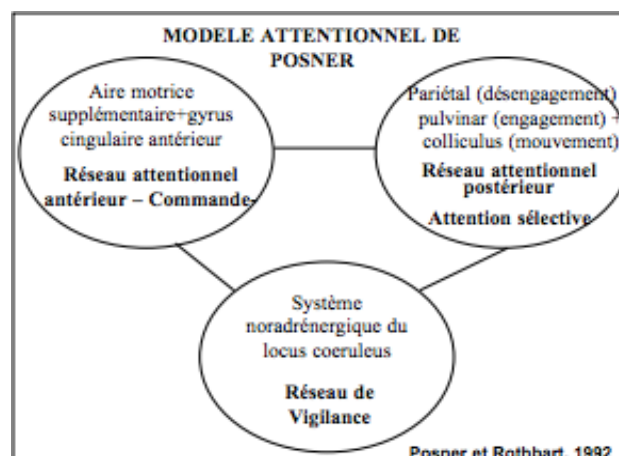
MODELE ATTENTIONNEL DE POSNER

Aire motrice supplémentaire+gyrus cingulaire antérieur

Réseau attentionnel antérieur – Commande-

Pariétal (désengagement) + pulvinar (engagement) + colliculus (mouvement)

Réseau attentionnel postérieur

Attention sélective

Système noradrénergique du locus coeruleus

Réseau de Vigilance

Posner et Rothbart, 1992